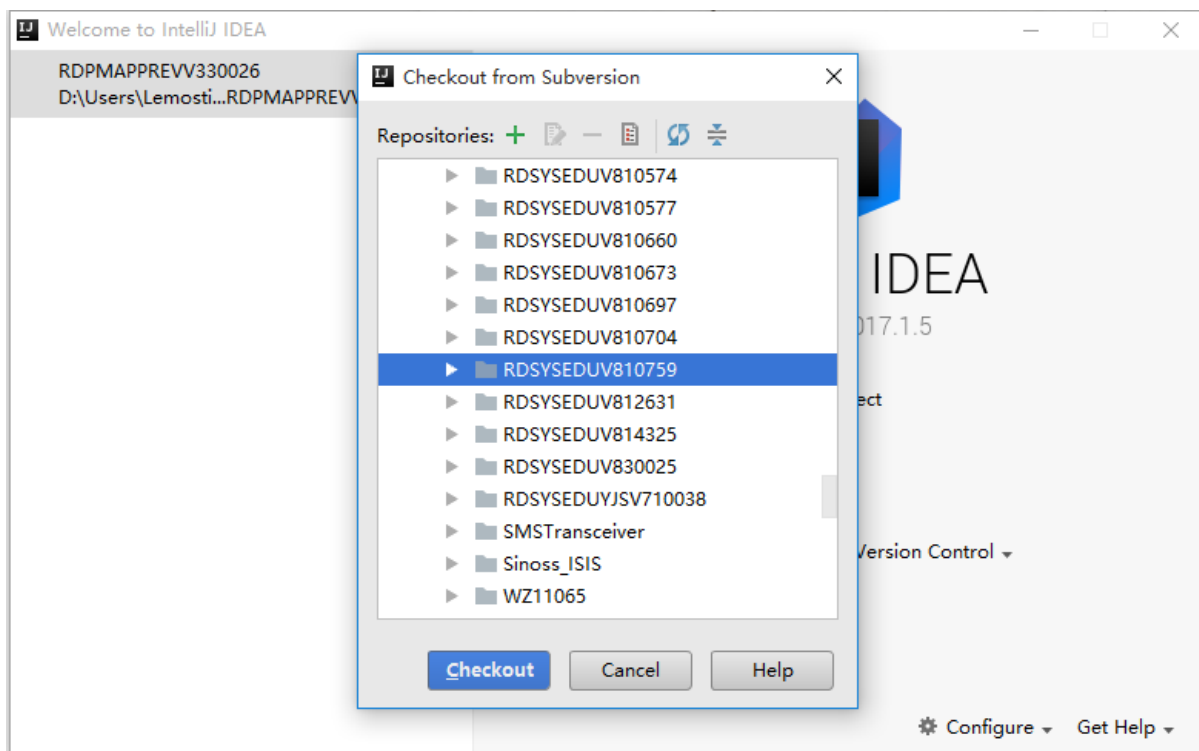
Welcome to IntelliJ IDEA

RDPMAPPREVV330026
D:\Users\Lemosti...RDPMAPPREVV

Checkout from Subversion

Repositories:

RDSYSEDUV810574
RDSYSEDUV810577
RDSYSEDUV810660
RDSYSEDUV810673
RDSYSEDUV810697
RDSYSEDUV810704
RDSYSEDUV810759
RDSYSEDUV812631
RDSYSEDUV814325
RDSYSEDUV830025
RDSYSEDUYJSV710038
SMSTransceiver
Sinoss_ISIS
WZ11065

Checkout Cancel Help

IDEA
017.1.5
ect
Version Control

Configure Get Help